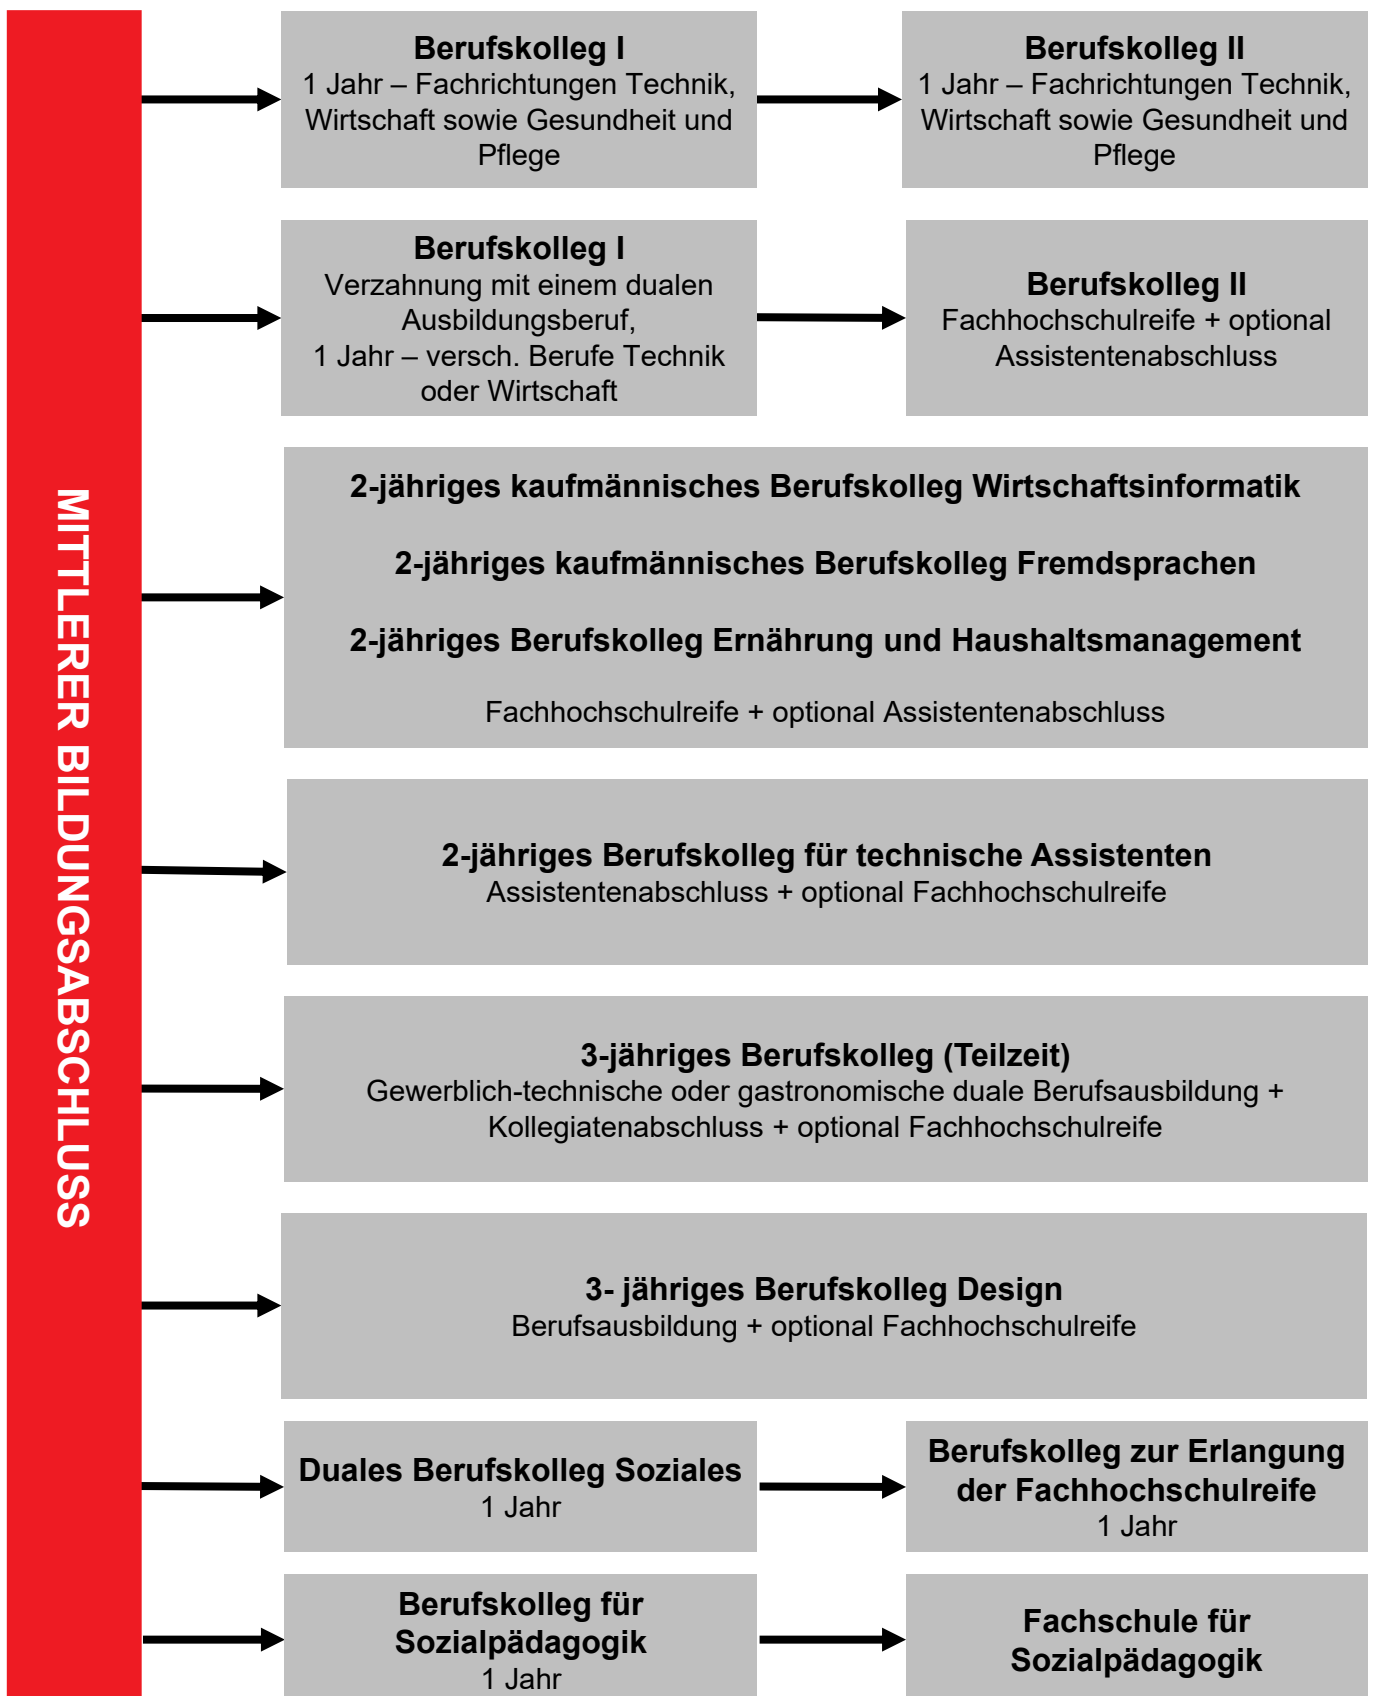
MITTLERER BILDUNGSABSCHLUSS

**Berufskolleg I**
1 Jahr – Fachrichtungen Technik, Wirtschaft sowie Gesundheit und Pflege

**Berufskolleg II**
1 Jahr – Fachrichtungen Technik, Wirtschaft sowie Gesundheit und Pflege

**Berufskolleg I**
Verzahnung mit einem dualen Ausbildungsberuf,
1 Jahr – versch. Berufe Technik oder Wirtschaft

**Berufskolleg II**
Fachhochschulreife + optional Assistentenabschluss

**2-jähriges kaufmännisches Berufskolleg Wirtschaftsinformatik**

**2-jähriges kaufmännisches Berufskolleg Fremdsprachen**

**2-jähriges Berufskolleg Ernährung und Haushaltsmanagement**

Fachhochschulreife + optional Assistentenabschluss

**2-jähriges Berufskolleg für technische Assistenten**
Assistentenabschluss + optional Fachhochschulreife

**3-jähriges Berufskolleg (Teilzeit)**
Gewerblich-technische oder gastronomische duale Berufsausbildung + Kollegiatenabschluss + optional Fachhochschulreife

**3- jähriges Berufskolleg Design**
Berufsausbildung + optional Fachhochschulreife

**Duales Berufskolleg Soziales**
1 Jahr

**Berufskolleg zur Erlangung der Fachhochschulreife**
1 Jahr

**Berufskolleg für Sozialpädagogik**
1 Jahr

**Fachschule für Sozialpädagogik**